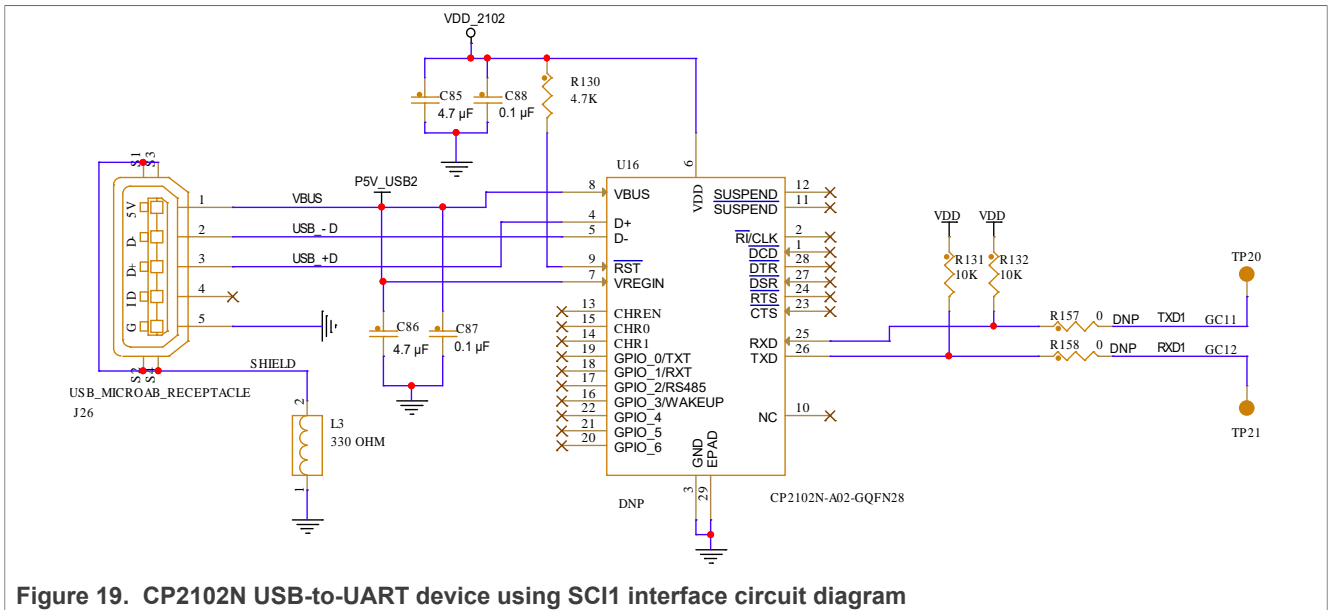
VDD_2102

C85
4.7 µF

C88
0.1 µF

R130
4.7K

U16

6

VDD

S1 S3

5V
D-
D+
ID
G

1
2
3
4
5

VBUS
USB_-D
USB_+D

P5V_USB2

8 VBUS
4 D+
5 D-
9 RST
7 VREGIN

C86
4.7 µF

C87
0.1 µF

SHIELD

S2 S4

USB_MICROAB_RECEPTACLE
J26

2
L3
330 OHM
1

13 CHREN
15 CHR0
14 CHR1
19 GPIO_0/TXT
18 GPIO_1/RXT
17 GPIO_2/RS485
16 GPIO_3/WAKEUP
22 GPIO_4
21 GPIO_5
20 GPIO_6

GND
EPAD
3
29

DNP

SUSPEND 12
SUSPEND 11
RI/CLK 2
DCD 1
DTR 28
DSR 27
RTS 24
CTS 23
RXD 25
TXD 26
NC 10

CP2102N-A02-GQFN28

VDD
VDD
R131
10K
R132
10K

R157 0 DNP TXD1 GC11
R158 0 DNP RXD1 GC12

TP20
TP21

Figure 19. CP2102N USB-to-UART device using SCI1 interface circuit diagram